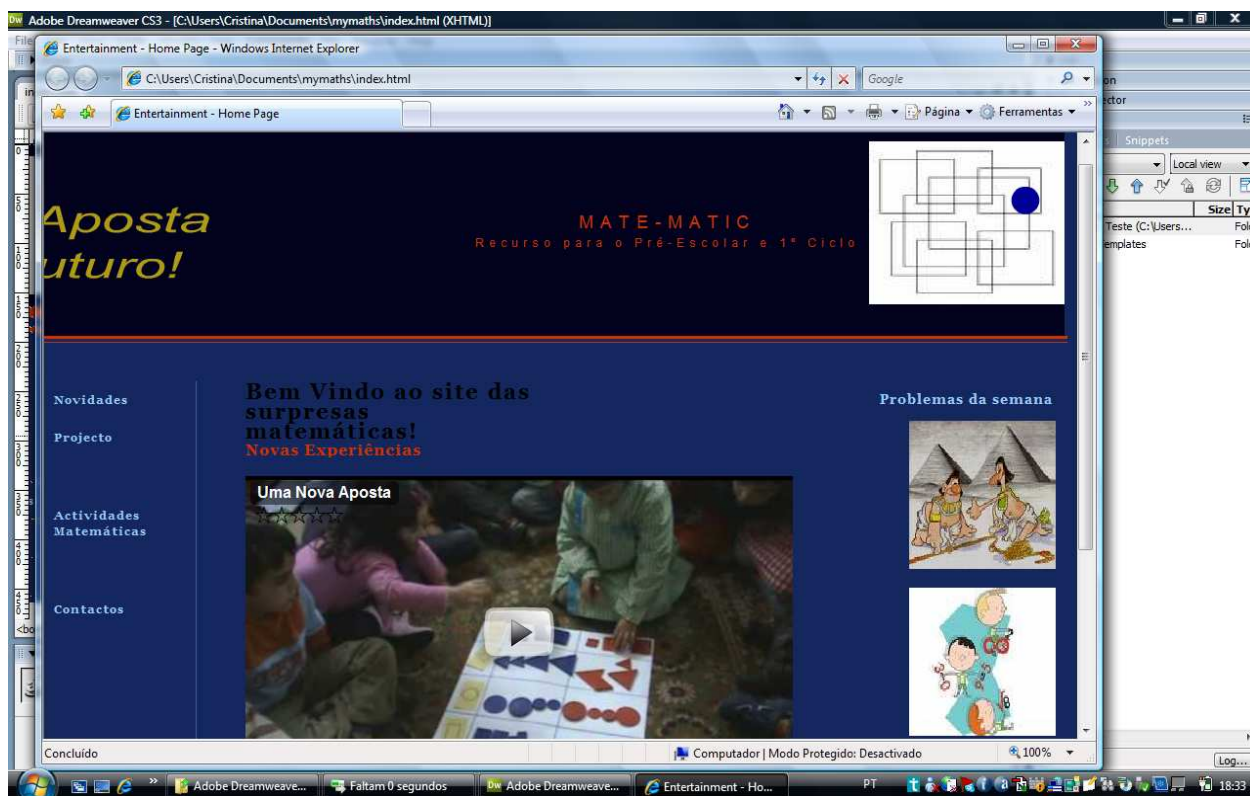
Adobe Dreamweaver CS3 - [C:\Users\Cristina\Documents\mymaths\index.html (XHTML)]

Entertainment - Home Page - Windows Internet Explorer

C:\Users\Cristina\Documents\mymaths\index.html

Google

Entertainment - Home Page

Página ▾ Ferramentas ▾

Snippets

Local view

Size Ty

Teste (C:\Users...

emplates

Aposta
uturo!

MATE-MATIC
Recurso para o Pré-Escolar e 1º Ciclo

Novidades

Projecto

Actividades Matemáticas

Contactos

Bem Vindo ao site das surpresas matemáticas!
Novas Experiências

Uma Nova Aposta

Problemas da semana

Concluído

Computador | Modo Protegido: Desactivado

100%

Adobe Dreamweave...

Faltam 0 segundos

Adobe Dreamweave...

Entertainment - Ho...

PT

18:33

Log...